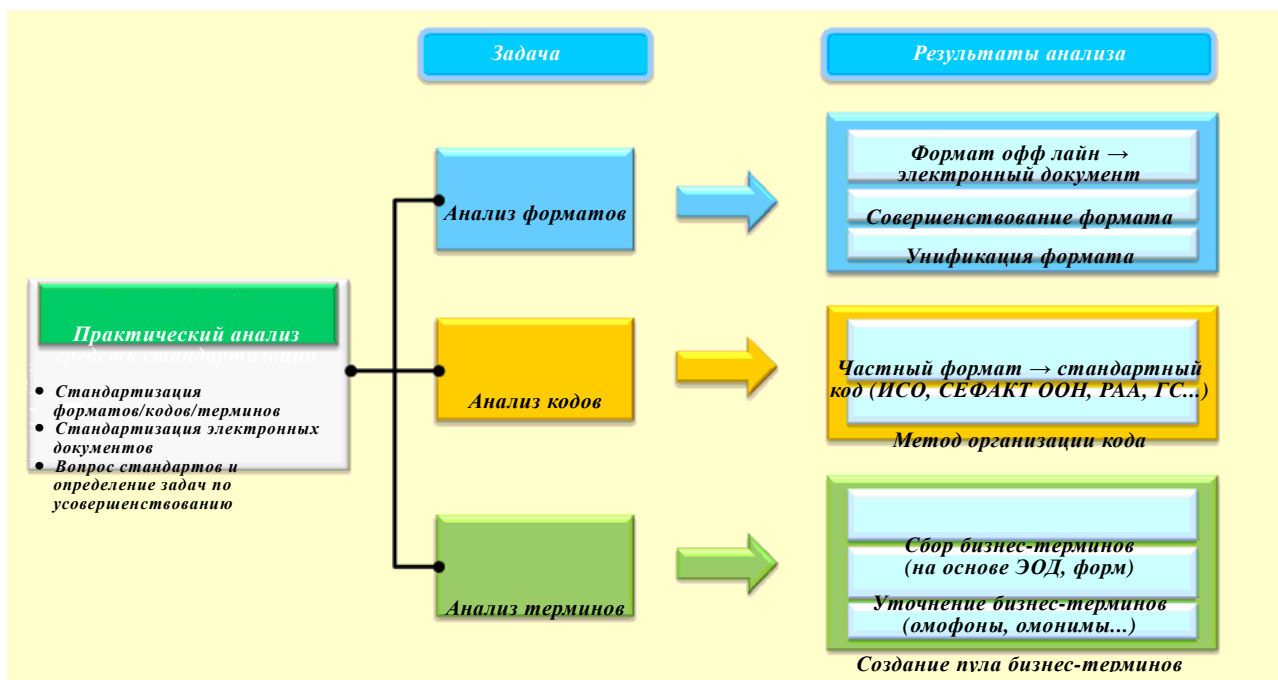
Задача

Результаты анализа

Практический анализ средств стандартизации

- Стандартизация форматов/кодов/терминов
- Стандартизация электронных документов
- Вопрос стандартов и определение задач по усовершенствованию

Анализ форматов

Формат офф лайн → электронный документ

Совершенствование формата

Унификация формата

Анализ кодов

Частный формат → стандартный код (ИСО, СЕФАКТ ООН, РАА, ГС...)

Метод организации кода

Анализ терминов

Сбор бизнес-терминов (на основе ЭОД, форм)

Уточнение бизнес-терминов (омофоны, омонимы...)

Создание пула бизнес-терминов